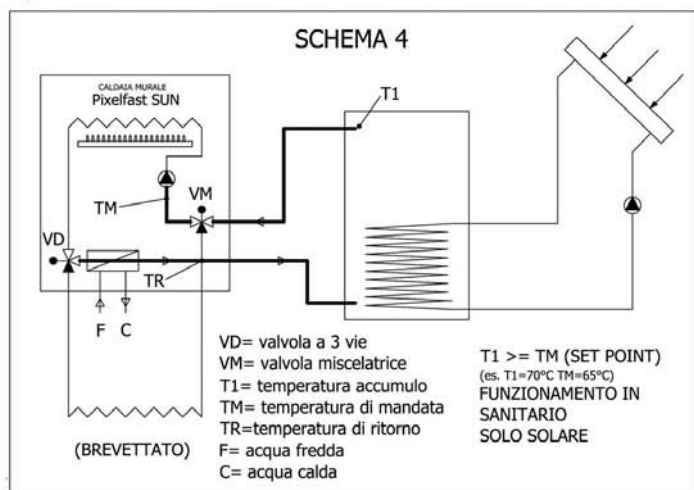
SCHEMA 4

CALDAIA MURALE
Pixelfast SUN

T1

TM

VM

VD

TR

F C

(BREVETTATO)

VD= valvola a 3 vie
VM= valvola miscelatrice
T1= temperatura accumulo
TM= temperatura di mandata
TR=temperatura di ritorno
F= acqua fredda
C= acqua calda

T1 >= TM (SET POINT)
(es. T1=70°C TM=65°C)
FUNZIONAMENTO IN SANITARIO
SOLO SOLARE